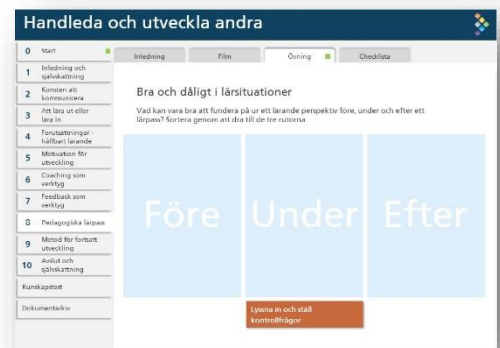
Handleda och utveckla andra

0 Start
1 Inledning och självskattning
2 Konsten att kommunicera
3 Att lära ut eller lära in
4 Forutsättningar - hållbart lärande
5 Motivation för utveckling
6 Coaching som verktyg
7 Feedback som verktyg
8 Pedagogiska lärpass
9 Metod för fortsatt utveckling
10 Avslut och självskattning
Kunskapstest
Dokumentarkiv

Inledning | Film | Övning | Checklista

Bra och dåligt i lärsituationer

Vad kan vara bra att fundera på ur ett lärande perspektiv före, under och efter ett lärpass? Sortera genom att dra till de tre rutorna.

| Före | Under | Efter |
|---|---|---|

Lyssna in och ställ kontrollfrågor